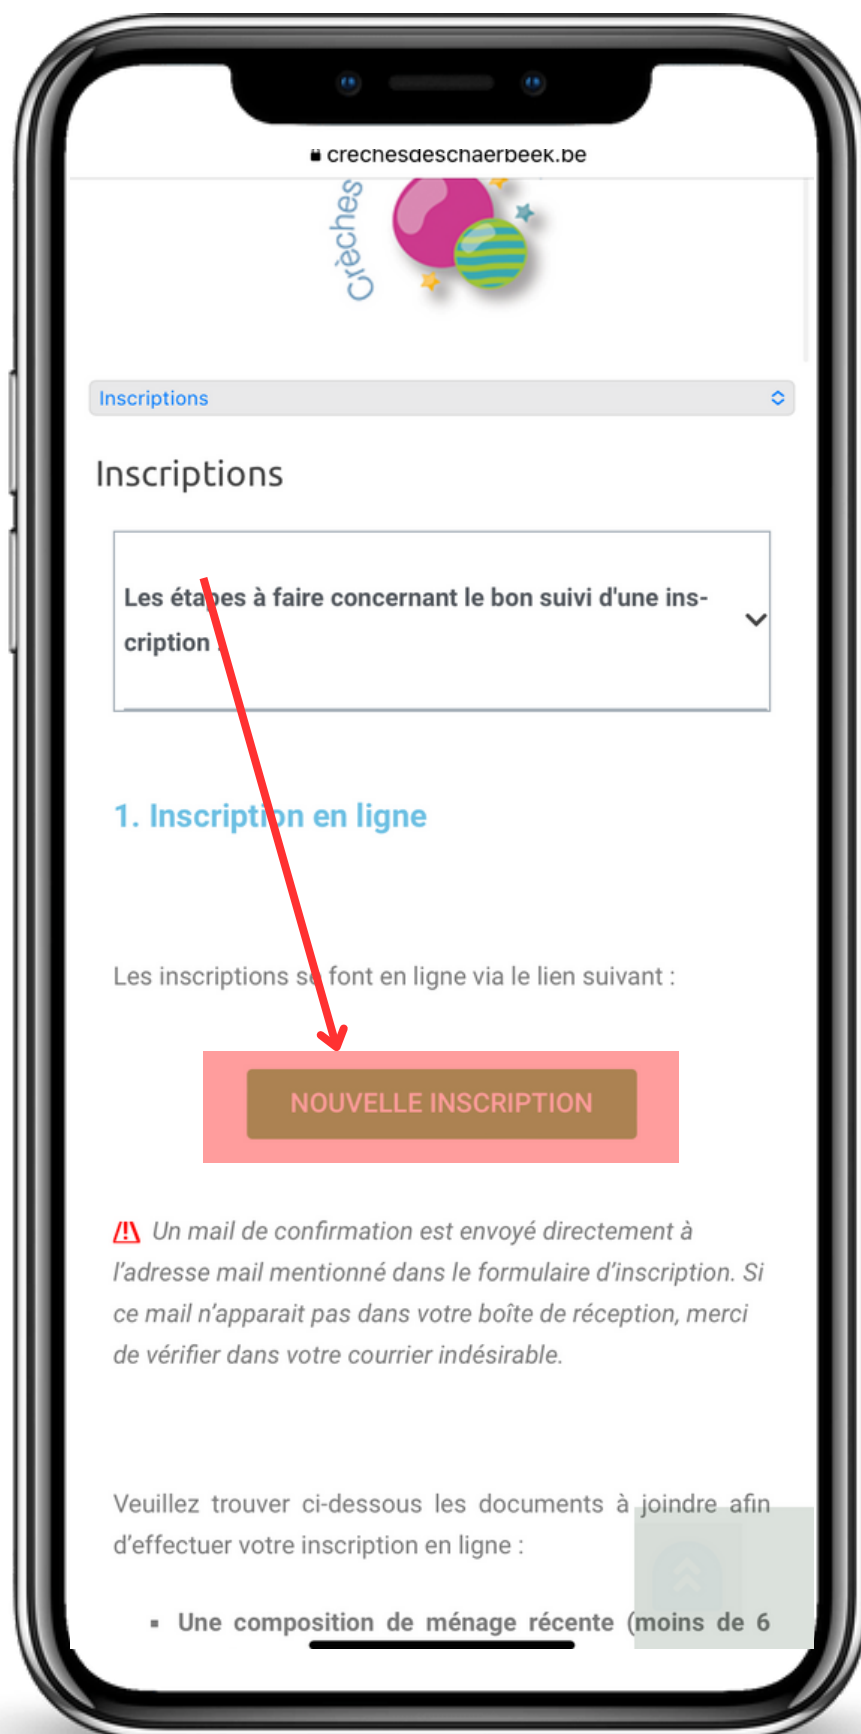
crechesdeschaerbeek.be

Crèches

Inscriptions

Inscriptions

Les étapes à faire concernant le bon suivi d'une inscription :

1. Inscription en ligne

Les inscriptions se font en ligne via le lien suivant :

NOUVELLE INSCRIPTION

⚠ Un mail de confirmation est envoyé directement à l'adresse mail mentionné dans le formulaire d'inscription. Si ce mail n'apparait pas dans votre boîte de réception, merci de vérifier dans votre courrier indésirable.

Veuillez trouver ci-dessous les documents à joindre afin d'effectuer votre inscription en ligne :

▪ Une composition de ménage récente (moins de 6